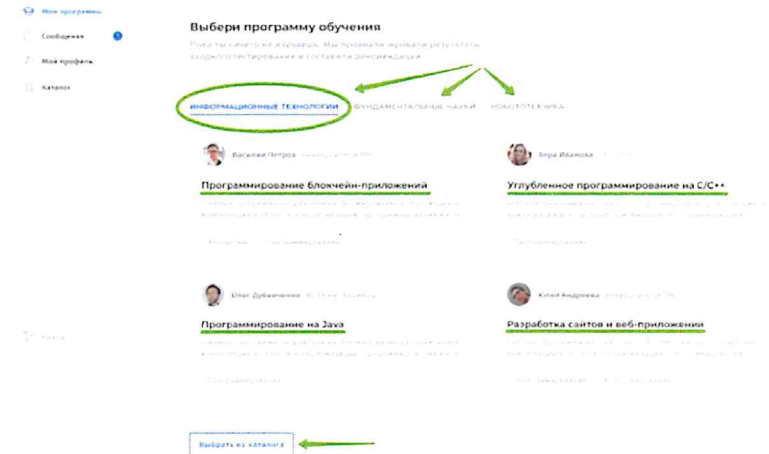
Мои программы

Сообщения

Мой профиль

Каталог

Выбери программу обучения

Пока ты ничего не изучаешь. Мы проанализировали результаты входного тестирования и составили рекомендации

ИНФОРМАЦИОННЫЕ ТЕХНОЛОГИИ ФУНДАМЕНТАЛЬНЫЕ НАУКИ РОБОТОТЕХНИКА

Василий Петров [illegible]

Программирование блокчейн-приложений

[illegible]

Вера Иванова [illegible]

Углубленное программирование на C/C++

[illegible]

Олег Дубиченко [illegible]

Программирование на Java

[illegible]

Юлия Андреева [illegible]

Разработка сайтов и веб-приложений

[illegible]

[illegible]

Выбрать из каталога